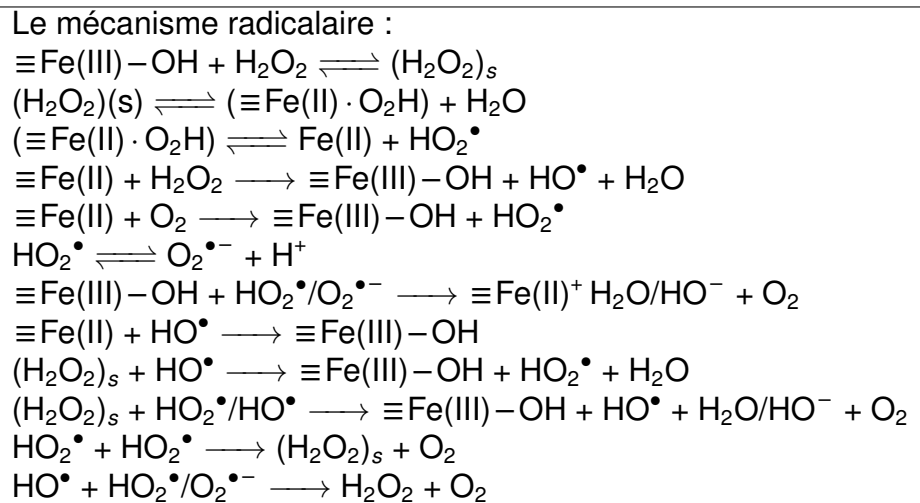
Le mécanisme radicalaire :

$\equiv Fe(III)-OH + H_2O_2 \rightleftharpoons (H_2O_2)_s$

$(H_2O_2)(s) \rightleftharpoons (\equiv Fe(II)\cdot O_2H) + H_2O$

$(\equiv Fe(II)\cdot O_2H) \rightleftharpoons Fe(II) + HO_2^{\bullet}$

$\equiv Fe(II) + H_2O_2 \longrightarrow \equiv Fe(III)-OH + HO^{\bullet} + H_2O$

$\equiv Fe(II) + O_2 \longrightarrow \equiv Fe(III)-OH + HO_2^{\bullet}$

$HO_2^{\bullet} \rightleftharpoons O_2^{\bullet-} + H^+$

$\equiv Fe(III)-OH + HO_2^{\bullet}/O_2^{\bullet-} \longrightarrow \equiv Fe(II)^+ H_2O/HO^- + O_2$

$\equiv Fe(II) + HO^{\bullet} \longrightarrow \equiv Fe(III)-OH$

$(H_2O_2)_s + HO^{\bullet} \longrightarrow \equiv Fe(III)-OH + HO_2^{\bullet} + H_2O$

$(H_2O_2)_s + HO_2^{\bullet}/HO^{\bullet} \longrightarrow \equiv Fe(III)-OH + HO^{\bullet} + H_2O/HO^- + O_2$

$HO_2^{\bullet} + HO_2^{\bullet} \longrightarrow (H_2O_2)_s + O_2$

$HO^{\bullet} + HO_2^{\bullet}/O_2^{\bullet-} \longrightarrow H_2O_2 + O_2$